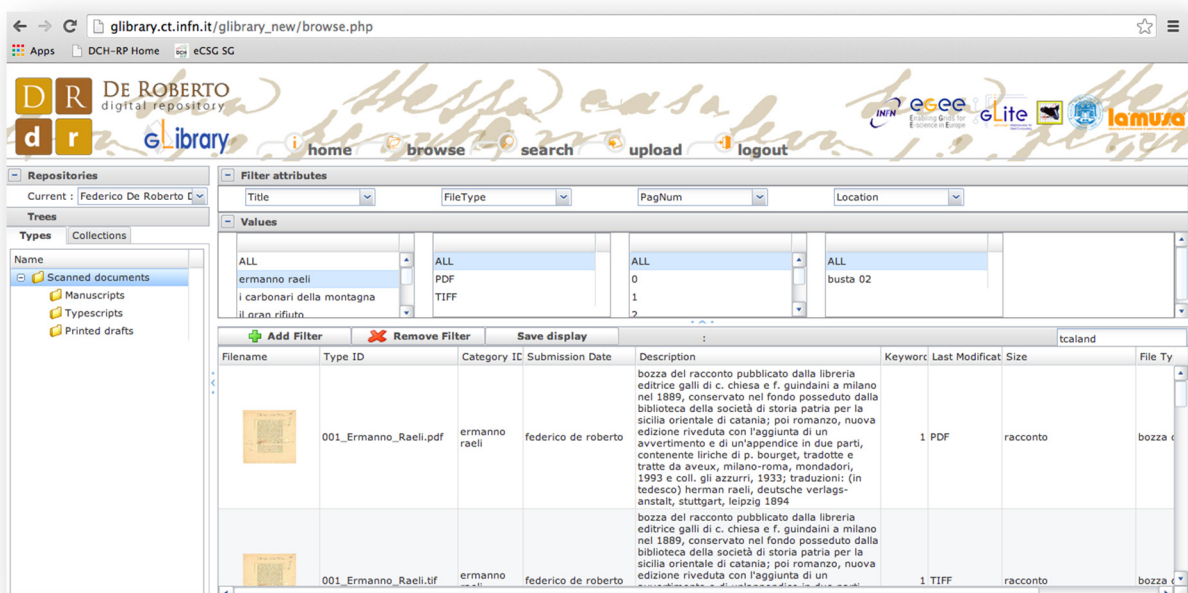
glibrary.ct.infn.it/glibrary_new/browse.php

Apps DCH-RP Home eCSG SG

D R d r DE ROBERTO digital repository

gLibrary

home browse search upload logout

INFN egee Enabling Grids for E-sciencE in Europe gLite lamusa

Repositories

Current : Federico De Roberto D

Trees

Types Collections

Name

Scanned documents

Manuscripts

Typescripts

Printed drafts

Filter attributes

Title FileType PagNum Location

Values

| ALL | ALL | ALL | ALL |
|---|---|---|---|
| ermanno raeli | PDF | 0 | busta 02 |
| i carbonari della montagna | TIFF | 1 | |
| il gran rifiuto | | 2 | |

Add Filter Remove Filter Save display

tcaland

| Filename | Type ID | Category ID | Submission Date | Description | Keywords | Last Modificat | Size | File Ty |
|---|---|---|---|---|---|---|---|---|
| | 001_Ermanno_Raeli.pdf | ermanno raeli | federico de roberto | bozza del racconto pubblicato dalla libreria editrice galli di c. chiesa e f. guindani a milano nel 1889, conservato nel fondo posseduto dalla biblioteca della società di storia patria per la sicilia orientale di catania; poi romanzo, nuova edizione riveduta con l'aggiunta di un avvertimento e di un'appendice in due parti, contenente liriche di p. bourget, tradotte e tratte da aveux, milano-roma, mondadori, 1993 e coll. gli azzurri, 1933; traduzioni: (in tedesco) herman raeli, deutsche verlags-anstalt, stuttgart, leipzig 1894 | 1 | PDF | racconto | bozza d |
| | 001_Ermanno_Raeli.tif | ermanno raeli | federico de roberto | bozza del racconto pubblicato dalla libreria editrice galli di c. chiesa e f. guindani a milano nel 1889, conservato nel fondo posseduto dalla biblioteca della società di storia patria per la sicilia orientale di catania; poi romanzo, nuova edizione riveduta con l'aggiunta di un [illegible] | 1 | TIFF | racconto | bozza d |